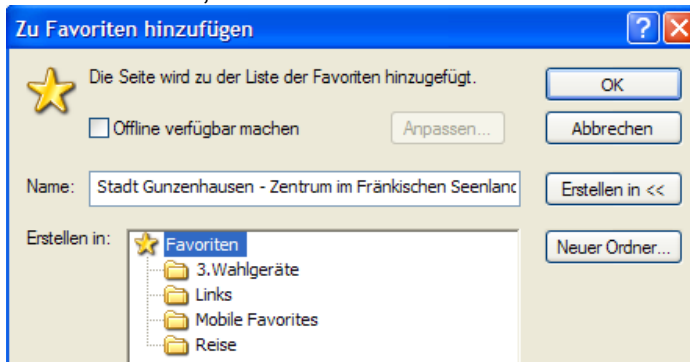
Zu Favoriten hinzufügen

Die Seite wird zu der Liste der Favoriten hinzugefügt.

OK

Offline verfügbar machen

Anpassen...

Abbrechen

Name: Stadt Gunzenhausen - Zentrum im Fränkischen Seenlanc

Erstellen in <<

Erstellen in:

Favoriten

3.Wahlgeräte

Links

Mobile Favorites

Reise

Neuer Ordner...